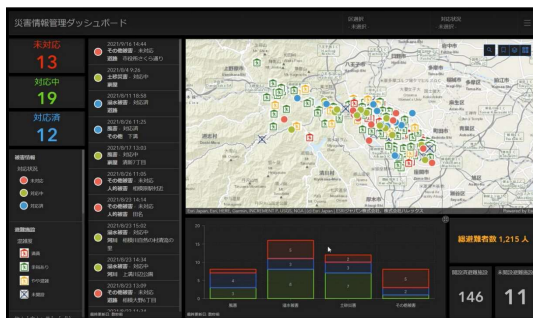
災害情報管理ダッシュボード

災害種
未選択

対応状況
未選択

未対応
13

対応中
19

対応済
12

被害情報
対応状況
未対応
対応中
対応済

避難施設
避難施設

2021/9/16 14:44
その他被害：未対応
道路　市役所から通り

2021/9/18 9:26
土砂災害：対応中
新堀

2021/9/11 19:56
浸水被害：対応済
道路

2021/9/26 11:25
建物：対応済
その他被害　下通

2021/9/11 13:03
建物：対応中
道路　南堀丁目

2021/9/26 11:05
その他被害：対応済
人的被害　相模原駅付近

2021/9/22 14:14
浸水被害：対応中
人的被害　旧名

2021/9/22 15:02
その他被害：対応中
河川　相模川の北の付近にての

2021/9/22 14:34
浸水被害：対応済
河川　上溝川沿い周辺

2021/9/22 13:09
その他被害：対応済
道路　相模大野1丁目

総避難者数 1,215 人

146

11

浸水

土砂災害

その他被害